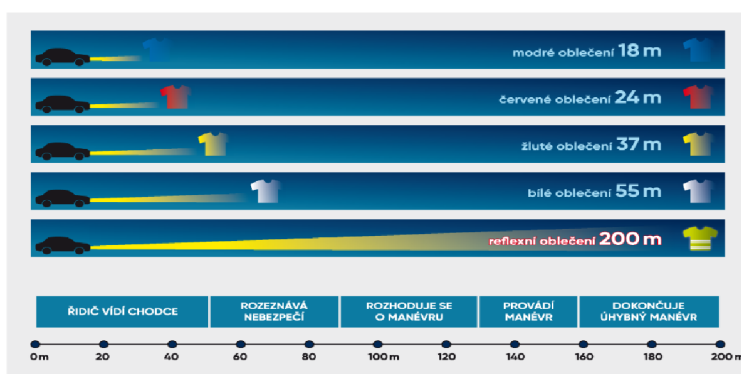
modré oblečení 18 m

červené oblečení 24 m

žluté oblečení 37 m

bílé oblečení 55 m

reflexní oblečení 200 m

ŘIDIČ VIDÍ CHODCE

ROZEZNÁVÁ NEBEZPEČÍ

ROZHODUJE SE O MANÉVRU

PROVÁDÍ MANÉVR

DOKONČUJE ÚHYBNÝ MANÉVR

0 m 20 40 60 80 100 m 120 140 160 180 200 m